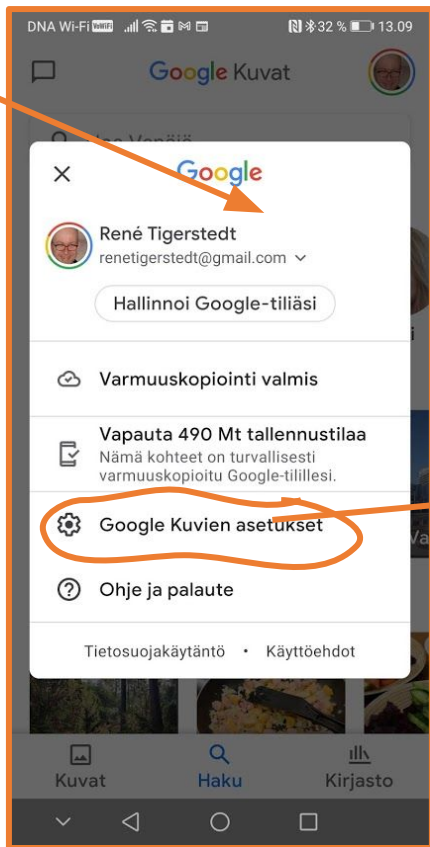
DNA Wi-Fi 32 % 13.09

Google Kuvat

Google

René Tigerstedt
renetigerstedt@gmail.com

Hallinnoi Google-tiliäsi

Varmuuskopiointi valmis

Vapauta 490 Mt tallennustilaa
Nämä kohteet on turvallisesti varmuuskopioitu Google-tilillesi.

Google Kuvien asetukset

Ohje ja palaute

Tietosuojakäytäntö • Käyttöehdot

Kuvat Haku Kirjasto